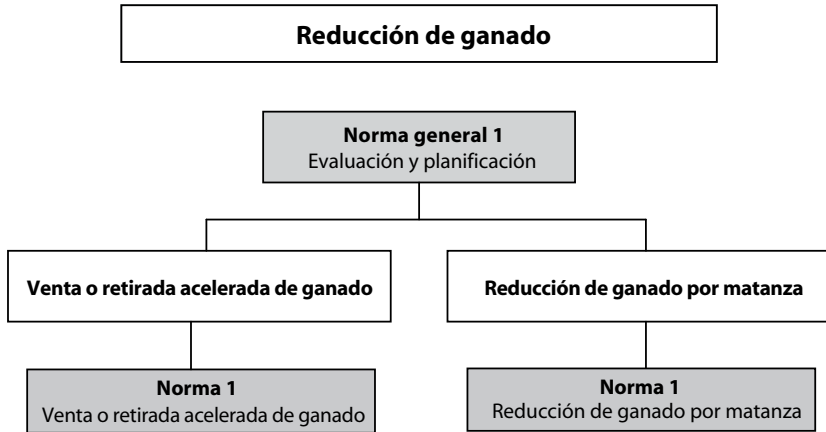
Reducción de ganado

Norma general 1
Evaluación y planificación

Venta o retirada acelerada de ganado

Reducción de ganado por matanza

Norma 1
Venta o retirada acelerada de ganado

Norma 1
Reducción de ganado por matanza